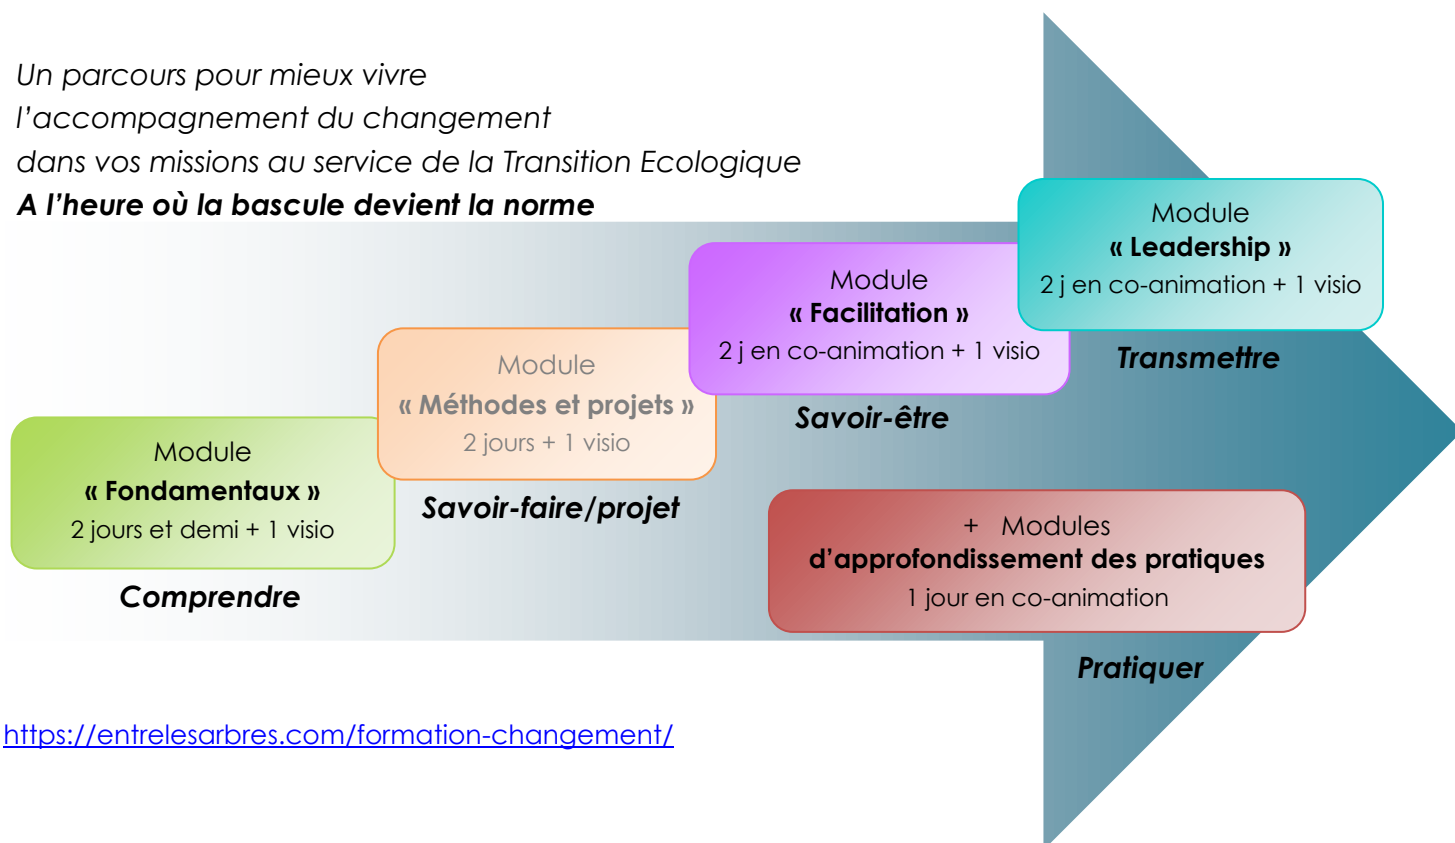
Un parcours pour mieux vivre l'accompagnement du changement dans vos missions au service de la Transition Ecologique
**A l'heure où la bascule devient la norme**

Module
« Fondamentaux »
2 jours et demi + 1 visio
Comprendre

Module
« Méthodes et projets »
2 jours + 1 visio
Savoir-faire/projet

Module
« Facilitation »
2 j en co-animation + 1 visio
Savoir-être

Module
« Leadership »
2 j en co-animation + 1 visio
Transmettre

+ Modules
d'approfondissement des pratiques
1 jour en co-animation
Pratiquer

https://entrelesarbres.com/formation-changement/